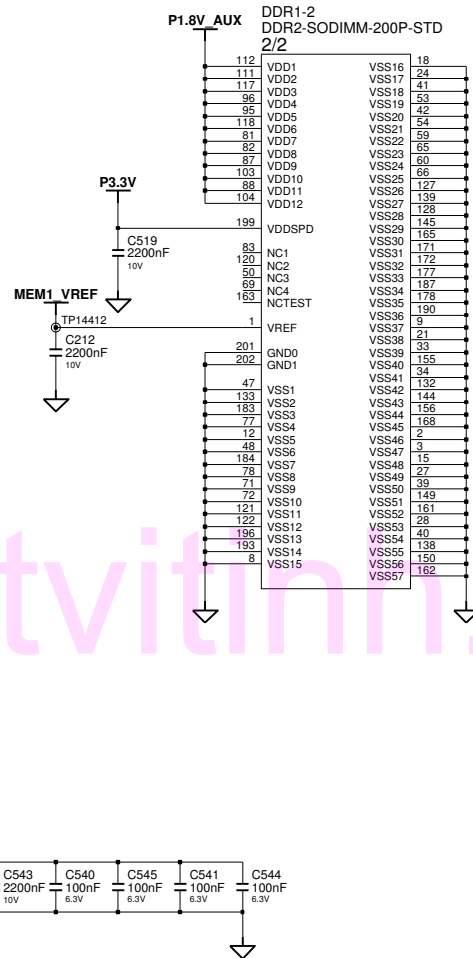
DDR1-2
DDR2-SODIMM-200P-STD
2/2

P1.8V_AUX

| | | | |
|---|---|---|---|
| 112 | VDD1 | VSS16 | 18 |
| 111 | VDD2 | VSS17 | 24 |
| 117 | VDD3 | VSS18 | 41 |
| 96 | VDD4 | VSS19 | 53 |
| 95 | VDD5 | VSS20 | 42 |
| 118 | VDD6 | VSS21 | 54 |
| 81 | VDD7 | VSS22 | 59 |
| 82 | VDD8 | VSS23 | 65 |
| 87 | VDD9 | VSS24 | 60 |
| 103 | VDD10 | VSS25 | 66 |
| 88 | VDD11 | VSS26 | 127 |
| 104 | VDD12 | VSS27 | 139 |
| | | VSS28 | 128 |
| 199 | VDDSPD | VSS29 | 145 |
| | | VSS30 | 165 |
| 83 | NC1 | VSS31 | 171 |
| 120 | NC2 | VSS32 | 172 |
| 50 | NC3 | VSS33 | 177 |
| 69 | NC4 | VSS34 | 187 |
| 163 | NCTEST | VSS35 | 178 |
| | | VSS36 | 190 |
| 1 | VREF | VSS37 | 9 |
| | | VSS38 | 21 |
| 201 | GND0 | VSS39 | 33 |
| 202 | GND1 | VSS40 | 155 |
| | | VSS41 | 34 |
| 47 | VSS1 | VSS42 | 132 |
| 133 | VSS2 | VSS43 | 144 |
| 183 | VSS3 | VSS44 | 156 |
| 77 | VSS4 | VSS45 | 168 |
| 12 | VSS5 | VSS46 | 2 |
| 48 | VSS6 | VSS47 | 3 |
| 184 | VSS7 | VSS48 | 15 |
| 78 | VSS8 | VSS49 | 27 |
| 71 | VSS9 | VSS50 | 39 |
| 72 | VSS10 | VSS51 | 149 |
| 121 | VSS11 | VSS52 | 161 |
| 122 | VSS12 | VSS53 | 28 |
| 196 | VSS13 | VSS54 | 40 |
| 193 | VSS14 | VSS55 | 138 |
| 8 | VSS15 | VSS56 | 150 |
| | | VSS57 | 162 |

P3.3V
C519
2200nF
10V

MEM1_VREF
TP14412
C212
2200nF
10V

tvitinh

C543
2200nF
10V
C540
100nF
6.3V
C545
100nF
6.3V
C541
100nF
6.3V
C544
100nF
6.3V